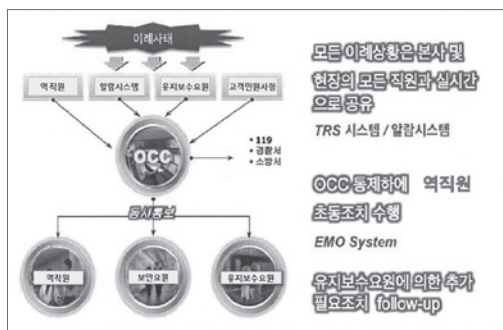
이례사태

역직원

알람시스템

유지보수요원

고객민원사항

OCC

• 119
• 경찰서
• 소방서

동시통보

역직원

보안요원

유지보수요원

모든 이례상황은 본사 및 현장의 모든 직원과 실시간으로 공유

TRS 시스템 / 알람시스템

OCC 통제하에 역직원 초동조치 수행

EMO System

유지보수요원에 의한 추가 필요조치 follow-up